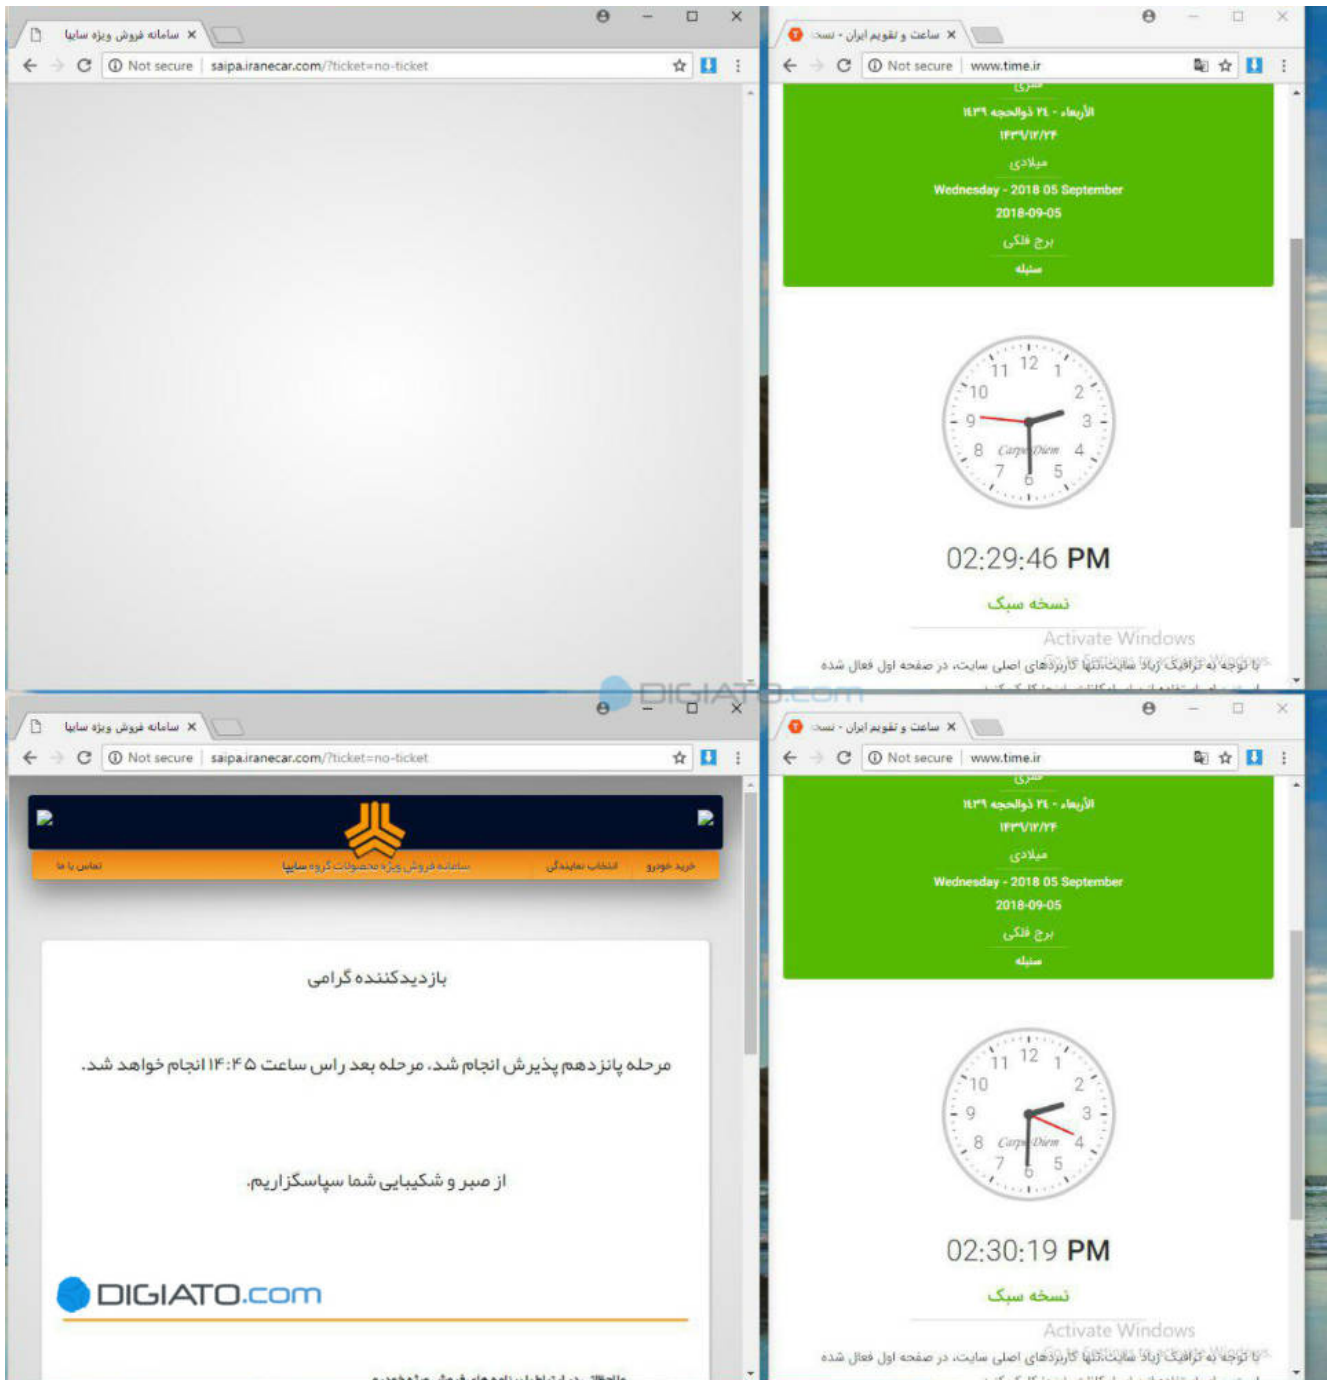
سامانه فروش ویژه سایپا ×
Not secure | saipa.iranecar.com/?ticket=no-ticket

ساعت و تقویم ایران - نسخ ×
Not secure | www.time.ir
الأربعاء - ٢٤ ذوالحجه ١٤٣٩
١٤٣٩/١٢/٢٤
میلادی
Wednesday - 2018 05 September
2018-09-05
برج فلکی
سنبله
12 1 2 3 4 5 6 7 8 9 10 11
Carpe Diem
02:29:46 PM
نسخه سبک
Activate Windows
با توجه به ترافیک زیاد سایت، تنها کاربردهای اصلی سایت، در صفحه اول فعال شده

DIGIATO.com

سامانه فروش ویژه سایپا ×
Not secure | saipa.iranecar.com/?ticket=no-ticket
تماس با ما
سامانه فروش ویژه محصولات گروه سایپا
انتخاب نمایندگی
خرید خودرو
بازدیدکننده گرامی
مرحله پانزدهم پذیرش انجام شد، مرحله بعد راس ساعت ۱۴:۴۵ انجام خواهد شد.
از صبر و شکیبایی شما سپاسگزاریم.
DIGIATO.com

ساعت و تقویم ایران - نسخ ×
Not secure | www.time.ir
الأربعاء - ٢٤ ذوالحجه ١٤٣٩
١٤٣٩/١٢/٢٤
میلادی
Wednesday - 2018 05 September
2018-09-05
برج فلکی
سنبله
12 1 2 3 4 5 6 7 8 9 10 11
Carpe Diem
02:30:19 PM
نسخه سبک
Activate Windows
با توجه به ترافیک زیاد سایت، تنها کاربردهای اصلی سایت، در صفحه اول فعال شده